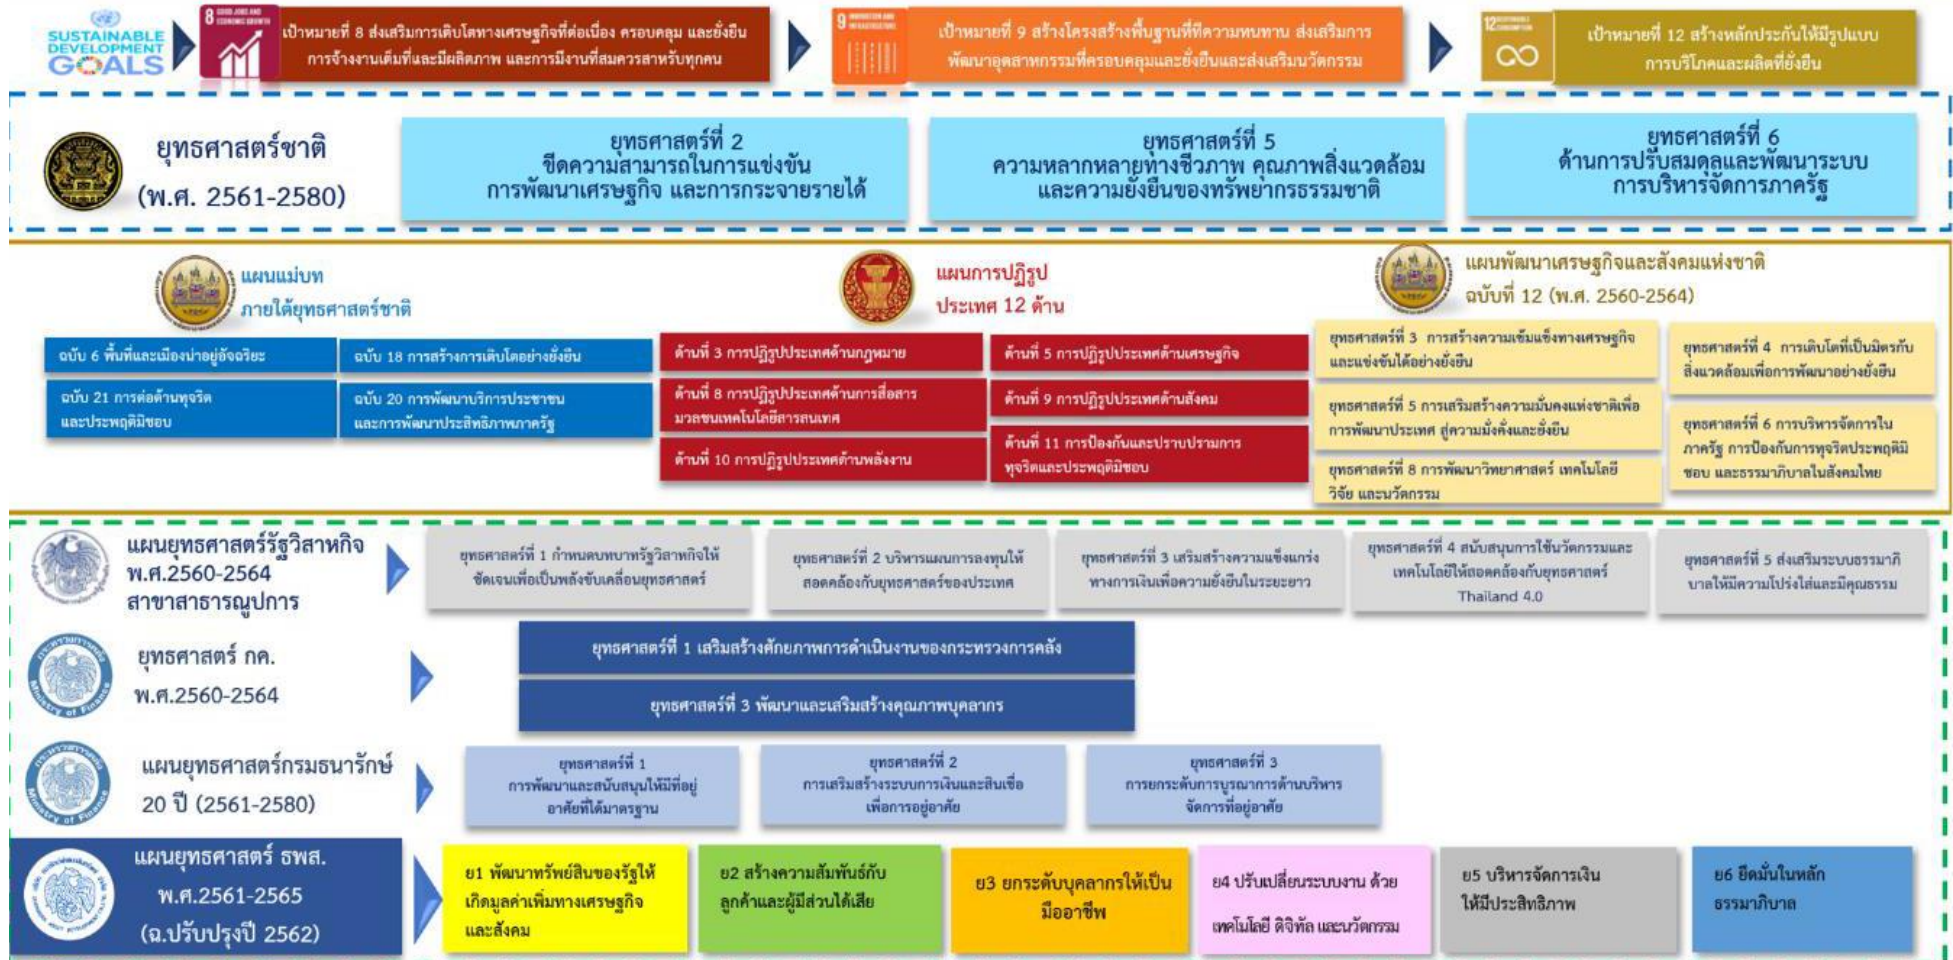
SUSTAINABLE DEVELOPMENT GOALS

8 DECENT WORK AND ECONOMIC GROWTH

เป้าหมายที่ 8 ส่งเสริมการเติบโตทางเศรษฐกิจที่ต่อเนื่อง ครอบคลุม และยั่งยืน การจ้างงานเต็มที่และมีผลิตภาพ และการมีงานที่สมควรสำหรับทุกคน

9 INDUSTRY, INNOVATION AND INFRASTRUCTURE

เป้าหมายที่ 9 สร้างโครงสร้างพื้นฐานที่มีความทนทาน ส่งเสริมการพัฒนาอุตสาหกรรมที่ครอบคลุมและยั่งยืนและส่งเสริมนวัตกรรม

12 RESPONSIBLE CONSUMPTION

เป้าหมายที่ 12 สร้างหลักประกันให้มีรูปแบบการบริโภคและผลิตที่ยั่งยืน

ยุทธศาสตร์ชาติ (พ.ศ. 2561-2580)

ยุทธศาสตร์ที่ 2 ขีดความสามารถในการแข่งขัน การพัฒนาเศรษฐกิจ และการกระจายรายได้

ยุทธศาสตร์ที่ 5 ความหลากหลายทางชีวภาพ คุณภาพสิ่งแวดล้อม และความยั่งยืนของทรัพยากรธรรมชาติ

ยุทธศาสตร์ที่ 6 ด้านการปรับสมดุลและพัฒนาระบบการบริหารจัดการภาครัฐ

แผนแม่บท ภายใต้ยุทธศาสตร์ชาติ

แผนการปฏิรูป ประเทศ 12 ด้าน

แผนพัฒนาเศรษฐกิจและสังคมแห่งชาติ ฉบับที่ 12 (พ.ศ. 2560-2564)

ฉบับ 6 พื้นที่และเมืองน่าอยู่อัจฉริยะ

ฉบับ 18 การสร้างการเติบโตอย่างยั่งยืน

ฉบับ 21 การต่อต้านทุจริตและประพฤติมิชอบ

ฉบับ 20 การพัฒนาบริการประชาชนและการพัฒนาประสิทธิภาพภาครัฐ

ด้านที่ 3 การปฏิรูปประเทศด้านกฎหมาย

ด้านที่ 5 การปฏิรูปประเทศด้านเศรษฐกิจ

ด้านที่ 8 การปฏิรูปประเทศด้านการสื่อสาร มวลชนเทคโนโลยีสารสนเทศ

ด้านที่ 9 การปฏิรูปประเทศด้านสังคม

ด้านที่ 10 การปฏิรูปประเทศด้านพลังงาน

ด้านที่ 11 การป้องกันและปราบปรามการทุจริตและประพฤติมิชอบ

ยุทธศาสตร์ที่ 3 การสร้างความเข้มแข็งทางเศรษฐกิจและแข่งขันได้อย่างยั่งยืน

ยุทธศาสตร์ที่ 4 การเติบโตที่เป็นมิตรกับสิ่งแวดล้อมเพื่อการพัฒนาอย่างยั่งยืน

ยุทธศาสตร์ที่ 5 การเสริมสร้างความมั่นคงแห่งชาติเพื่อการพัฒนาประเทศ สู่ความมั่งคั่งและยั่งยืน

ยุทธศาสตร์ที่ 6 การบริหารจัดการในภาครัฐ การป้องกันการทุจริตประพฤติมิชอบ และธรรมาภิบาลในสังคมไทย

ยุทธศาสตร์ที่ 8 การพัฒนาวิทยาศาสตร์ เทคโนโลยี วิจัย และนวัตกรรม

แผนยุทธศาสตร์รัฐวิสาหกิจ พ.ศ.2560-2564 สาขาสาธารณูปการ

ยุทธศาสตร์ที่ 1 กำหนดบทบาทรัฐวิสาหกิจให้ชัดเจนเพื่อเป็นพลังขับเคลื่อนยุทธศาสตร์

ยุทธศาสตร์ที่ 2 บริหารแผนการลงทุนให้สอดคล้องกับยุทธศาสตร์ของประเทศ

ยุทธศาสตร์ที่ 3 เสริมสร้างความแข็งแกร่งทางการเงินเพื่อความยั่งยืนในระยะยาว

ยุทธศาสตร์ที่ 4 สนับสนุนการใช้นวัตกรรมและเทคโนโลยีให้สอดคล้องกับยุทธศาสตร์ Thailand 4.0

ยุทธศาสตร์ที่ 5 ส่งเสริมระบบธรรมาภิบาลให้มีความโปร่งใส่และมีคุณธรรม

ยุทธศาสตร์ กค. พ.ศ.2560-2564

ยุทธศาสตร์ที่ 1 เสริมสร้างศักยภาพการดำเนินงานของกระทรวงการคลัง

ยุทธศาสตร์ที่ 3 พัฒนาและเสริมสร้างคุณภาพบุคลากร

แผนยุทธศาสตร์กรมธนารักษ์ 20 ปี (2561-2580)

ยุทธศาสตร์ที่ 1 การพัฒนาและสนับสนุนให้มีที่อยู่อาศัยที่ได้มาตรฐาน

ยุทธศาสตร์ที่ 2 การเสริมสร้างระบบการเงินและสินเชื่อเพื่อการอยู่อาศัย

ยุทธศาสตร์ที่ 3 การยกระดับการบูรณาการด้านบริหารจัดการที่อยู่อาศัย

แผนยุทธศาสตร์ ธพส. พ.ศ.2561-2565 (ฉ.ปรับปรุงปี 2562)

ย1 พัฒนาทรัพย์สินของรัฐให้เกิดมูลค่าเพิ่มทางเศรษฐกิจและสังคม

ย2 สร้างความสัมพันธ์กับลูกค้าและผู้มีส่วนได้เสีย

ย3 ยกระดับบุคลากรให้เป็นมืออาชีพ

ย4 ปรับเปลี่ยนระบบงาน ด้วยเทคโนโลยี ดิจิทัล และนวัตกรรม

ย5 บริหารจัดการเงินให้มีประสิทธิภาพ

ย6 ยึดมั่นในหลักธรรมาภิบาล